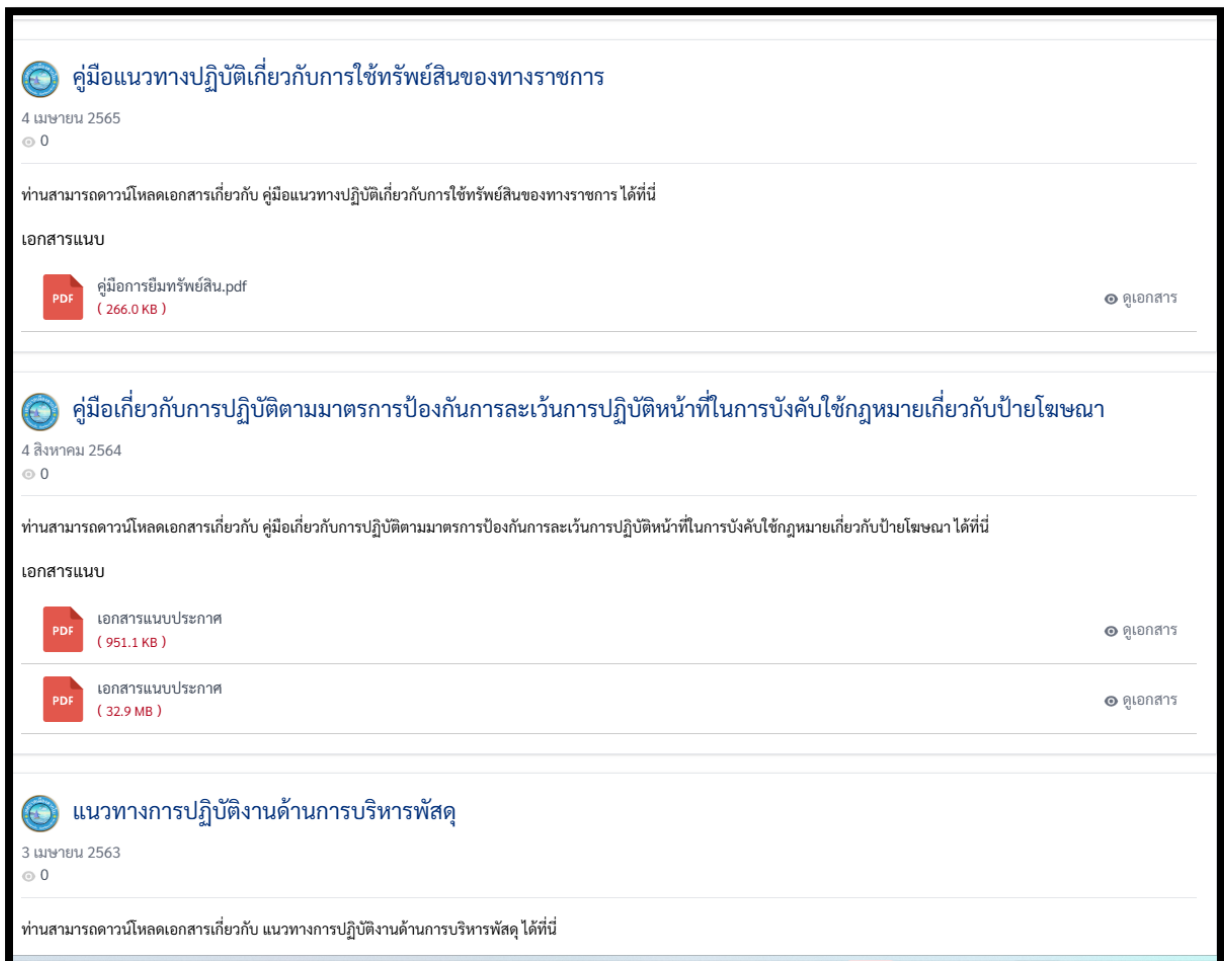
คู่มือแนวทางปฏิบัติเกี่ยวกับการใช้ทรัพย์สินของทางราชการ

4 เมษายน 2565
0

ท่านสามารถดาวน์โหลดเอกสารเกี่ยวกับ คู่มือแนวทางปฏิบัติเกี่ยวกับการใช้ทรัพย์สินของทางราชการ ได้ที่นี่

เอกสารแนบ

PDF คู่มือการยืมทรัพย์สิน.pdf
( 266.0 KB )
ดูเอกสาร

คู่มือเกี่ยวกับการปฏิบัติตามมาตรการป้องกันการละเว้นการปฏิบัติหน้าที่ในการบังคับใช้กฎหมายเกี่ยวกับป้ายโฆษณา

4 สิงหาคม 2564
0

ท่านสามารถดาวน์โหลดเอกสารเกี่ยวกับ คู่มือเกี่ยวกับการปฏิบัติตามมาตรการป้องกันการละเว้นการปฏิบัติหน้าที่ในการบังคับใช้กฎหมายเกี่ยวกับป้ายโฆษณา ได้ที่นี่

เอกสารแนบ

PDF เอกสารแนบประกาศ
( 951.1 KB )
ดูเอกสาร

PDF เอกสารแนบประกาศ
( 32.9 MB )
ดูเอกสาร

แนวทางการปฏิบัติงานด้านการบริหารพัสดุ

3 เมษายน 2563
0

ท่านสามารถดาวน์โหลดเอกสารเกี่ยวกับ แนวทางการปฏิบัติงานด้านการบริหารพัสดุ ได้ที่นี่